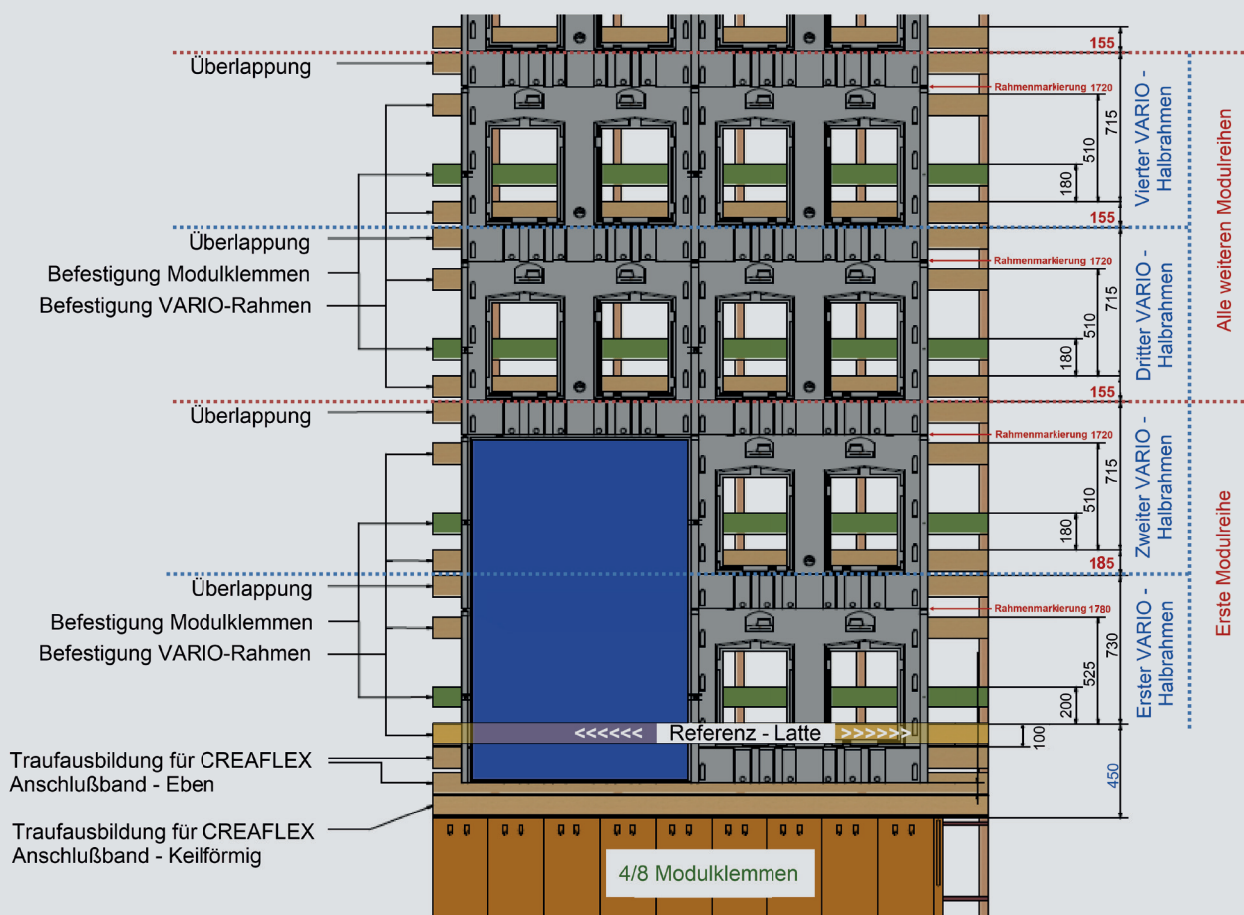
Überlappung

Überlappung
Befestigung Modulklemmen
Befestigung VARIO-Rahmen

Überlappung

Überlappung
Befestigung Modulklemmen
Befestigung VARIO-Rahmen

Traufausbildung für CREAFLEX Anschlußband - Eben

Traufausbildung für CREAFLEX Anschlußband - Keilförmig

<<<<<< Referenz - Latte >>>>>>

4/8 Modulklemmen

155
Rahmenmarkierung 1720
715
510
180
155
Vierter VARIO - Halbrahmen

Rahmenmarkierung 1720
715
510
180
155
Dritter VARIO - Halbrahmen

Rahmenmarkierung 1720
715
510
180
185
Zweiter VARIO - Halbrahmen

Rahmenmarkierung 1780
730
525
200
Erster VARIO - Halbrahmen

100
450

Alle weiteren Modulreihen
Erste Modulreihe